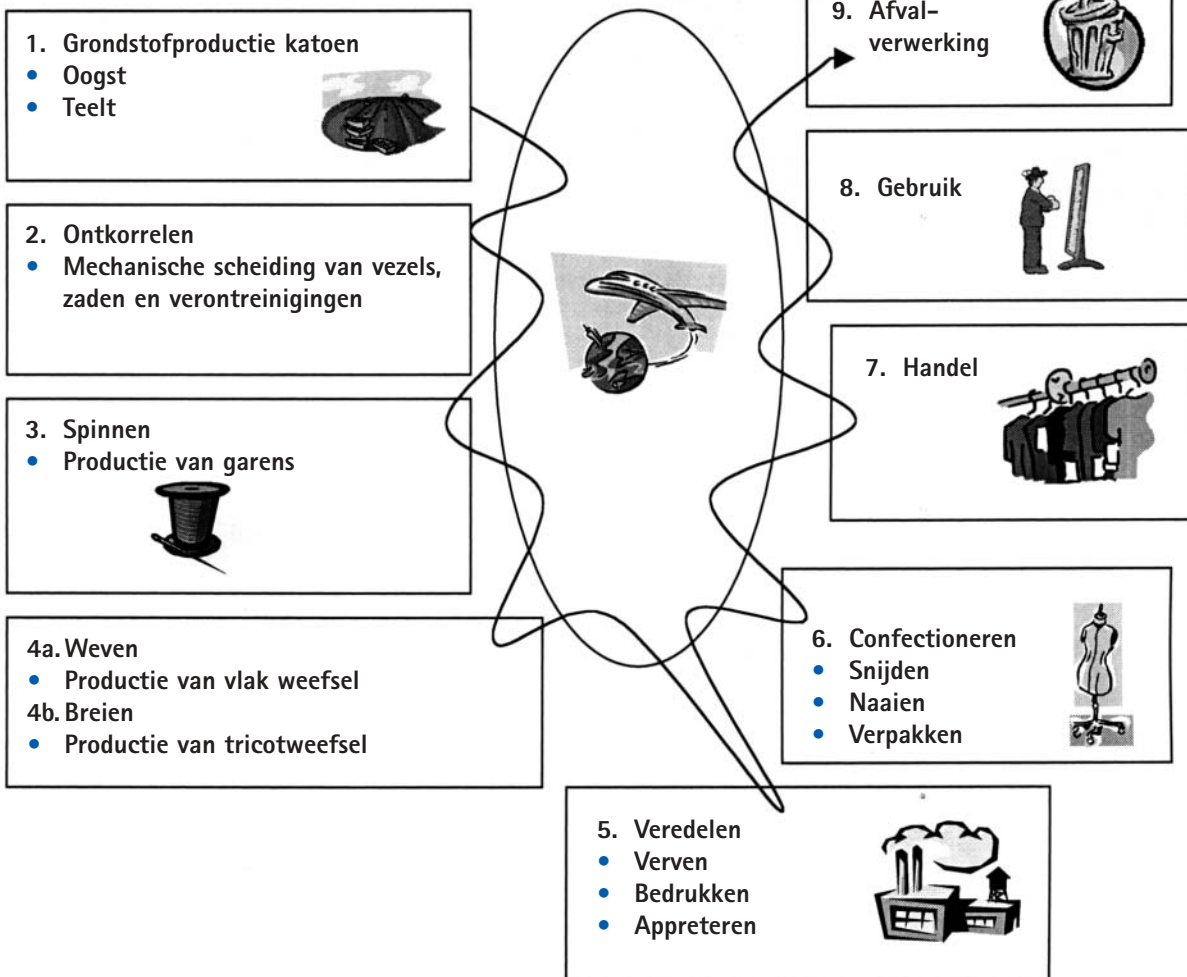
1. Grondstofproductie katoen
• Oogst
• Teelt

2. Ontkorrelen
• Mechanische scheiding van vezels, zaden en verontreinigingen

3. Spinnen
• Productie van garens

4a. Weven
• Productie van vlak weefsel
4b. Breien
• Productie van tricotweefsel

5. Veredelen
• Verven
• Bedrukken
• Appreteren

6. Confectioneren
• Snijden
• Naaien
• Verpakken

7. Handel

8. Gebruik

9. Afvalverwerking